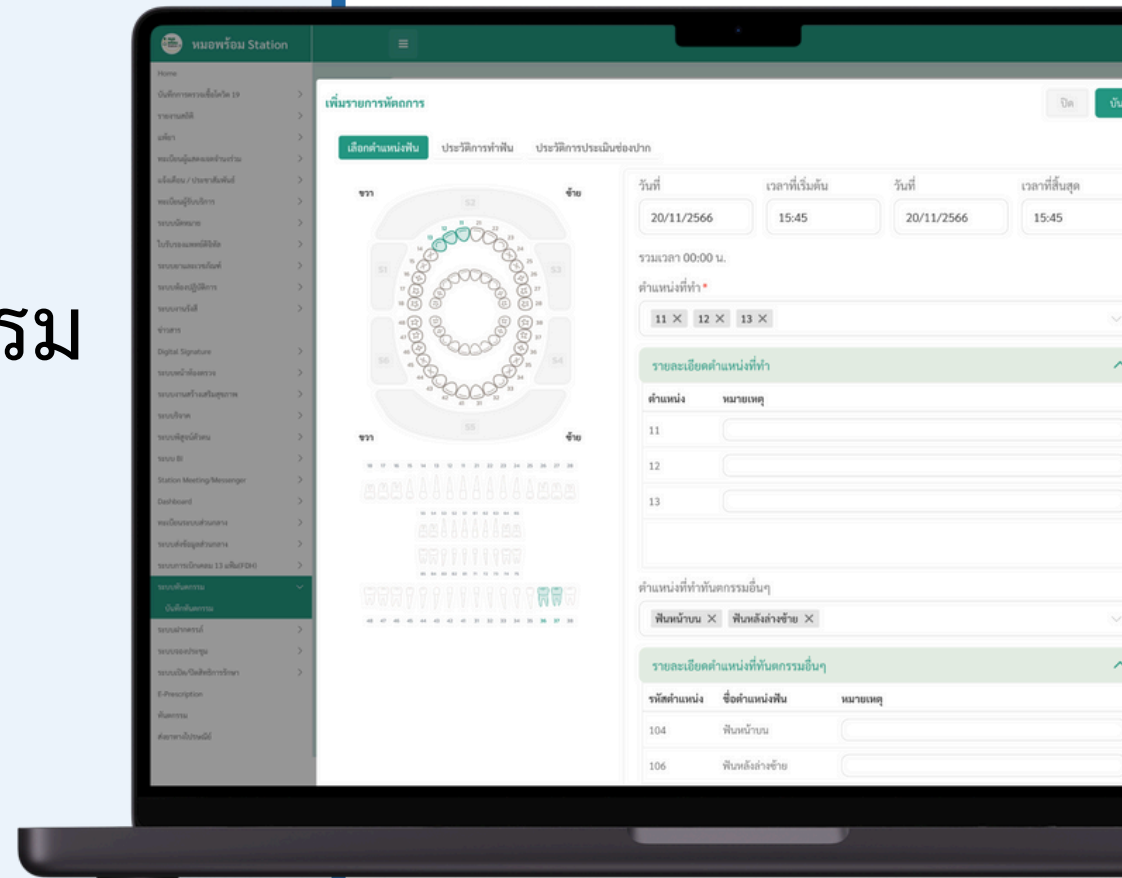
รม

หมอพร้อม Station

เพิ่มรายการหัตถการ

ปิด

บัน

เลือกตำแหน่งฟัน

ประวัติการทำฟัน

ประวัติการประเมินช่องปาก

ขวา

ซ้าย

ขวา

ซ้าย

วันที่

เวลาที่เริ่มต้น

วันที่

เวลาที่สิ้นสุด

20/11/2566

15:45

20/11/2566

15:45

รวมเวลา 00:00 น.

ตำแหน่งที่ทำ*

11 × 12 × 13 ×

รายละเอียดตำแหน่งที่ทำ

| ตำแหน่ง | หมายเหตุ |
|---|---|
| 11 | |
| 12 | |
| 13 | |

ตำแหน่งที่ทำทันตกรรมอื่นๆ

ฟันหน้าบน × ฟันหลังล่างซ้าย ×

รายละเอียดตำแหน่งที่ทันตกรรมอื่นๆ

| รหัสตำแหน่ง | ชื่อตำแหน่งฟัน | หมายเหตุ |
|---|---|---|
| 104 | ฟันหน้าบน | |
| 106 | ฟันหลังล่างซ้าย | |